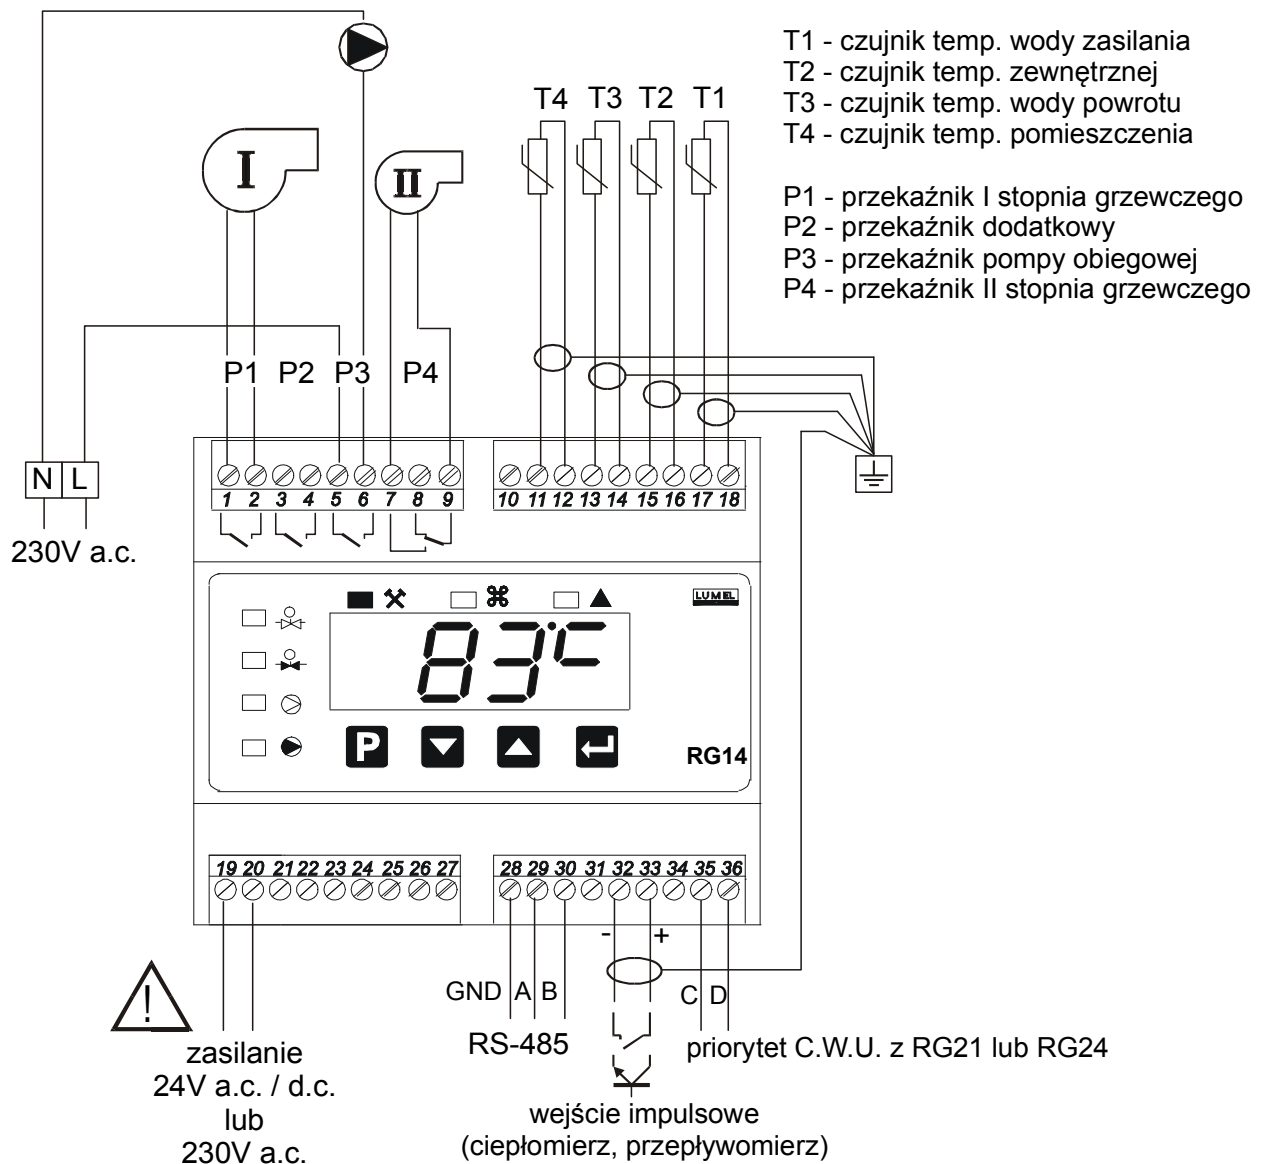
T1 - czujnik temp. wody zasilania
T2 - czujnik temp. zewnętrznej
T3 - czujnik temp. wody powrotu
T4 - czujnik temp. pomieszczenia

P1 - przekaźnik I stopnia grzewczego
P2 - przekaźnik dodatkowy
P3 - przekaźnik pompy obiegowej
P4 - przekaźnik II stopnia grzewczego

I

II

T4 T3 T2 T1

P1 P2 P3 P4

N L

230V a.c.

1 2 3 4 5 6 7 8 9

10 11 12 13 14 15 16 17 18

LUMEL

83°C

P

RG14

19 20 21 22 23 24 25 26 27

28 29 30 31 32 33 34 35 36

- +

GND A B

C D

RS-485

priorytet C.W.U. z RG21 lub RG24

!

zasilanie
24V a.c. / d.c.
lub
230V a.c.

wejście impulsowe
(ciepłomierz, przepływomierz)